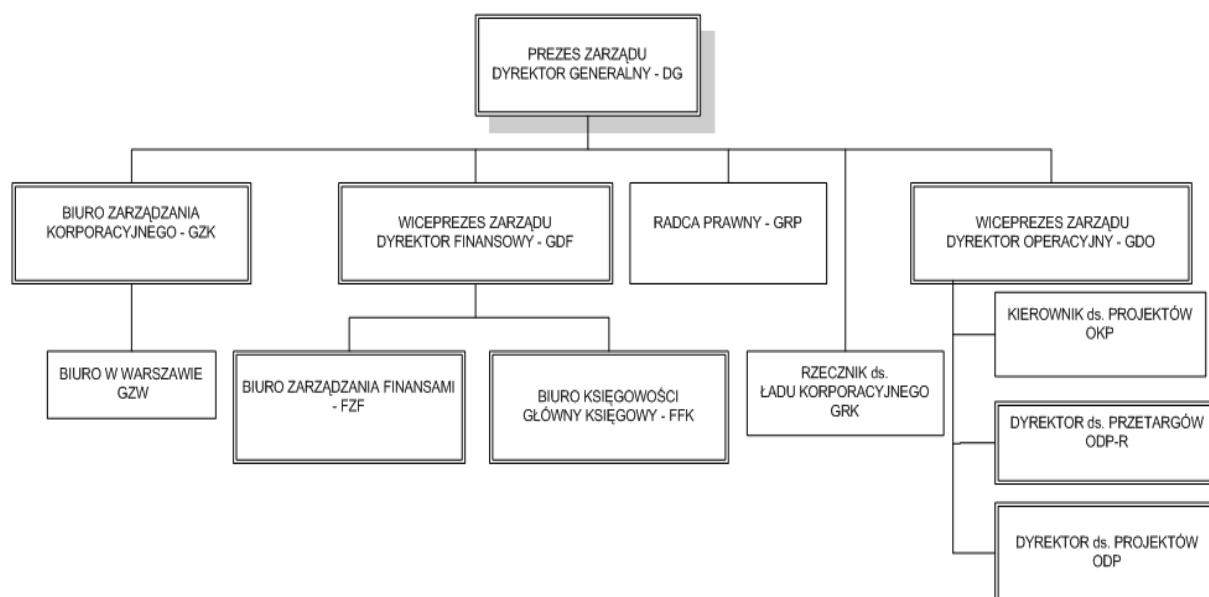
PREZES ZARZĄDU
DYREKTOR GENERALNY - DG

BIURO ZARZĄDZANIA KORPORACYJNEGO - GZK

BIURO W WARSZAWIE
GZW

WICEPREZES ZARZĄDU
DYREKTOR FINANSOWY - GDF

BIURO ZARZĄDZANIA FINANSAMI - FZF

BIURO KSIĘGOWOŚCI
GŁÓWNY KSIĘGOWY - FFK

RADCA PRAWNY - GRP

RZECZNIK ds.
ŁADU KORPORACYJNEGO
GRK

WICEPREZES ZARZĄDU
DYREKTOR OPERACYJNY - GDO

KIEROWNIK ds. PROJEKTÓW
OKP

DYREKTOR ds. PRZETARGÓW
ODP-R

DYREKTOR ds. PROJEKTÓW
ODP